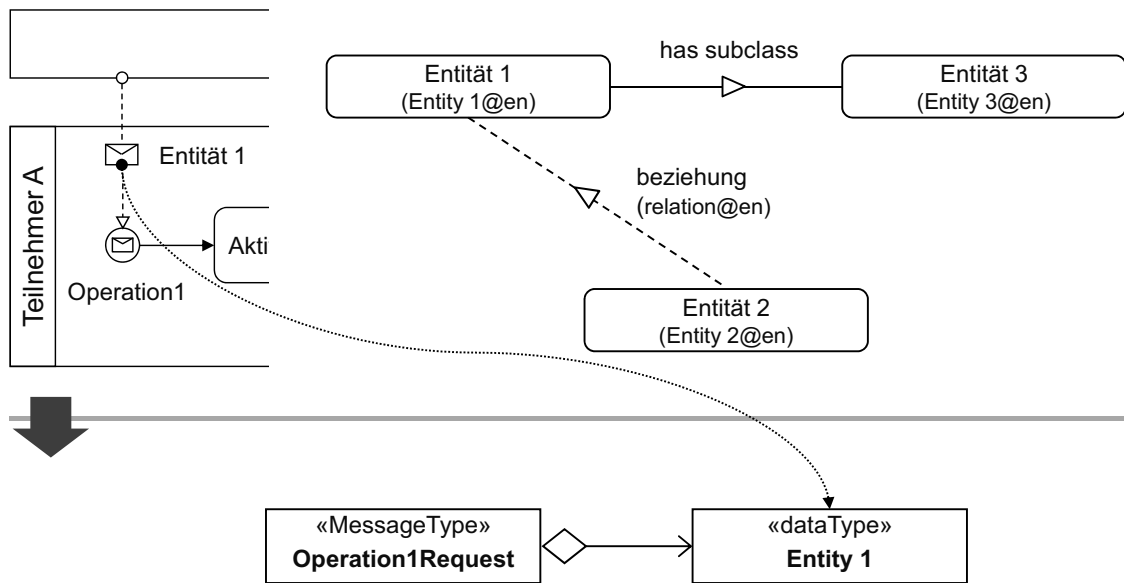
Teilnehmer A

Entität 1

Akti

Operation1

has subclass

Entität 1
(Entity 1@en)

Entität 3
(Entity 3@en)

beziehung
(relation@en)

Entität 2
(Entity 2@en)

«MessageType»
**Operation1Request**

«dataType»
**Entity 1**